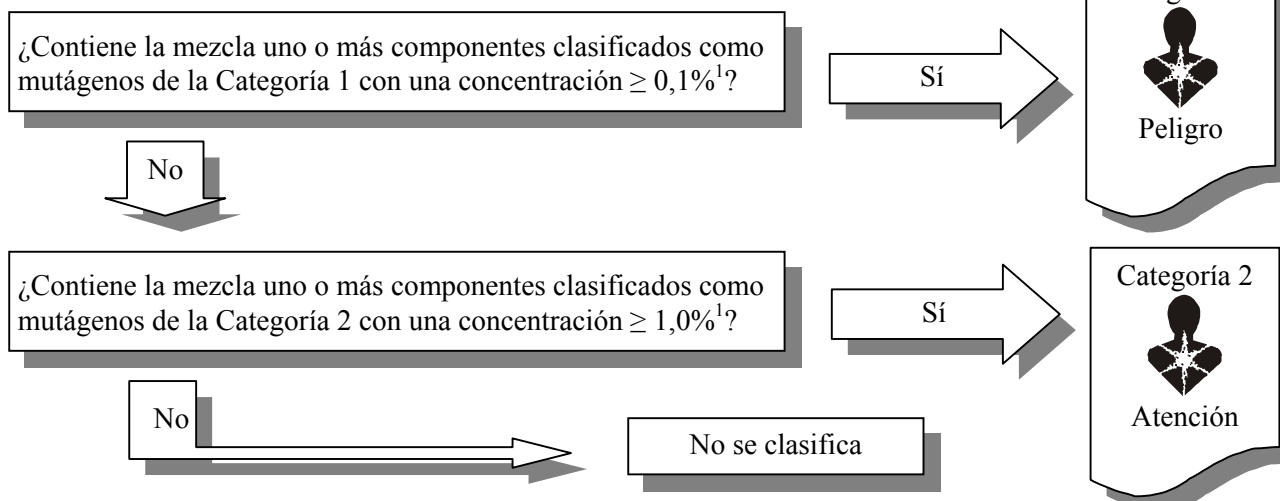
¿Contiene la mezcla uno o más componentes clasificados como mutágenos de la Categoría 1 con una concentración $\geq 0,1\%^1$?

Sí

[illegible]

Peligro

No

¿Contiene la mezcla uno o más componentes clasificados como mutágenos de la Categoría 2 con una concentración $\geq 1,0\%^1$?

Sí

Categoría 2

Atención

No

No se clasifica